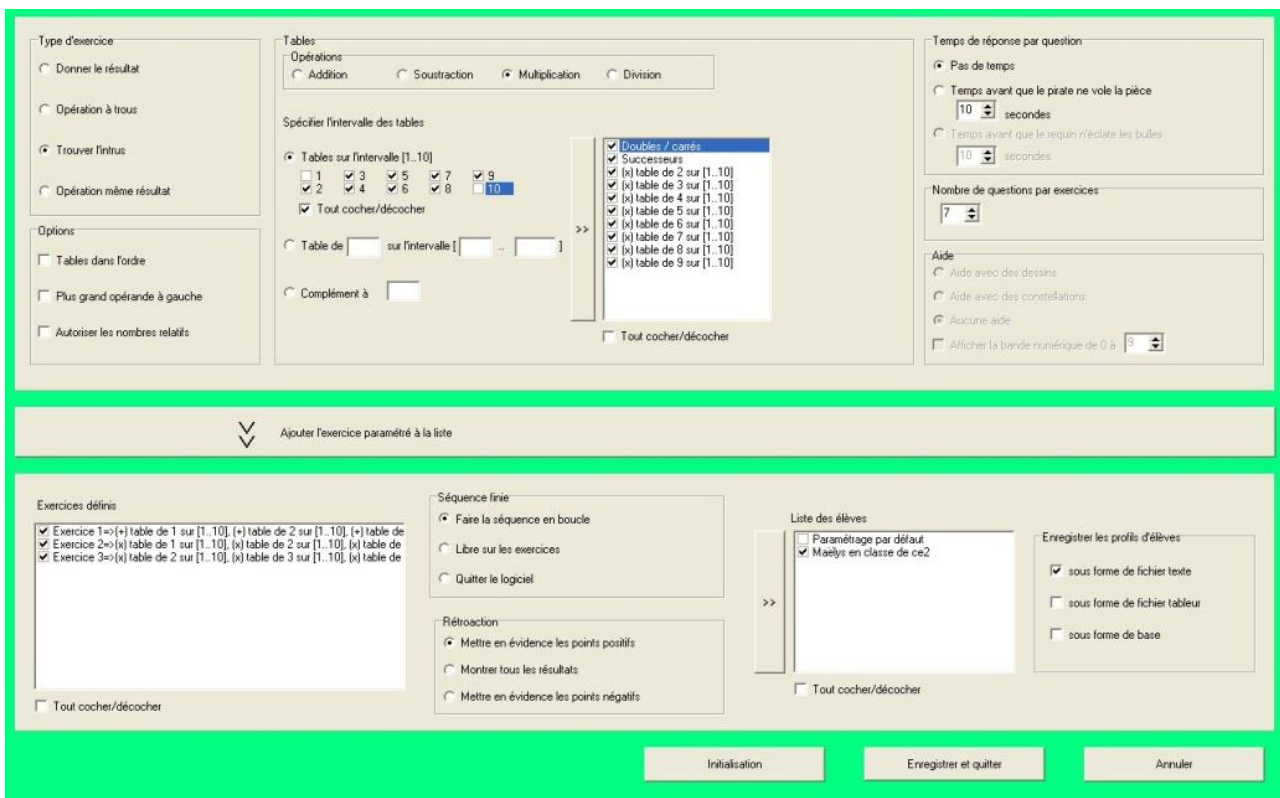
Type d'exercice

Donner le résultat

Opération à trous

Trouver l'intrus

Opération même résultat

Options

Tables dans l'ordre

Plus grand opérande à gauche

Autoriser les nombres relatifs

Tables

Opérations

Addition

Soustraction

Multiplication

Division

Spécifier l'intervalle des tables

Tables sur l'intervalle [1..10]

1 3 5 7 9
2 4 6 8 10

Tout cocher/décocher

Table de sur l'intervalle [ .. ]

Complément à

>>

Doubles / carrés
Successeurs
(x) table de 2 sur [1..10]
(x) table de 3 sur [1..10]
(x) table de 4 sur [1..10]
(x) table de 5 sur [1..10]
(x) table de 6 sur [1..10]
(x) table de 7 sur [1..10]
(x) table de 8 sur [1..10]
(x) table de 9 sur [1..10]

Tout cocher/décocher

Temps de réponse par question

Pas de temps

Temps avant que le pirate ne vole la pièce

10 secondes

Temps avant que le requin n'éclate les bulles

10 secondes

Nombre de questions par exercices

7

Aide

Aide avec des dessins

Aide avec des constellations

Aucune aide

Afficher la bande numérique de 0 à 9

Ajouter l'exercice paramétré à la liste

Exercices définis

Exercice 1=>(+) table de 1 sur [1..10], (+) table de 2 sur [1..10], (+) table de
Exercice 2=>(x) table de 1 sur [1..10], (x) table de 2 sur [1..10], (x) table de
Exercice 3=>(x) table de 2 sur [1..10], (x) table de 3 sur [1..10], (x) table de

Tout cocher/décocher

Séquence finie

Faire la séquence en boucle

Libre sur les exercices

Quitter le logiciel

Rétroaction

Mettre en évidence les points positifs

Montrer tous les résultats

Mettre en évidence les points négatifs

Liste des élèves

>>

Paramétrage par défaut
Maëlys en classe de ce2

Tout cocher/décocher

Enregistrer les profils d'élèves

sous forme de fichier texte

sous forme de fichier tableur

sous forme de base

Initialisation

Enregistrer et quitter

Annuler